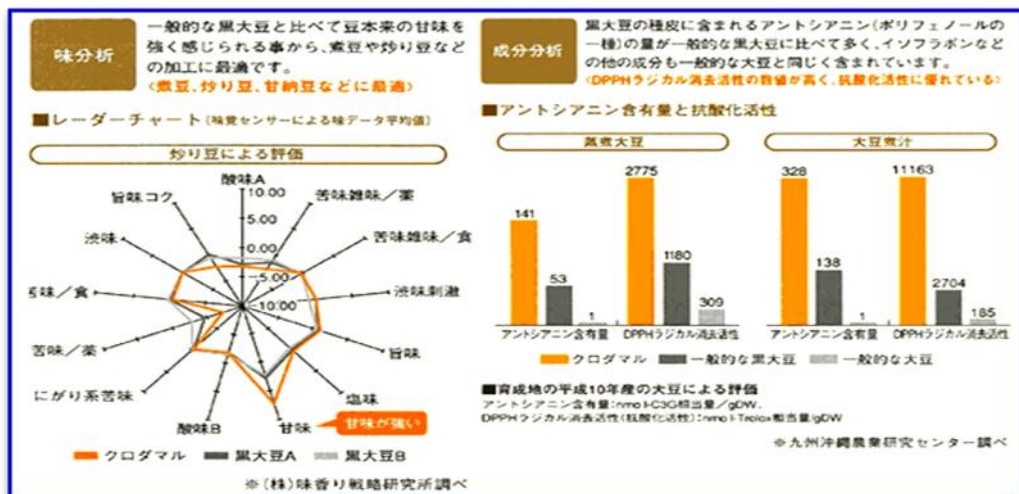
味分析

一般的な黒大豆と比べて豆本来の甘味を強く感じられる事から、煮豆や炒り豆などの加工に最適です。
〈煮豆、炒り豆、甘納豆などに最適〉

■レーダーチャート（味覚センサーによる味データ平均値）

炒り豆による評価

酸味A
10.00
5.00
0.00
-5.00
-10.00
苦味雑味／薬
苦味雑味／食
渋味刺激
旨味
塩味
甘味
甘味が強い
酸味B
にがり系苦味
苦味／薬
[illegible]味／食
渋味
旨味コク

クロダマル　黒大豆A　黒大豆B

※（株）味香り戦略研究所調べ

成分分析

黒大豆の種皮に含まれるアントシアニン（ポリフェノールの一種）の量が一般的な黒大豆に比べて多く、イソフラボンなどの他の成分も一般的な大豆と同じく含まれています。
〈DPPHラジカル消去活性の数値が高く、抗酸化活性に優れている〉

■アントシアニン含有量と抗酸化活性

蒸煮大豆

141
53
1
2775
1180
309
アントシアニン含有量　DPPHラジカル消去活性

大豆煮汁

328
138
1
11163
2704
185
アントシアニン含有量　DPPHラジカル消去活性

クロダマル　一般的な黒大豆　一般的な大豆

■育成地の平成10年産の大豆による評価
アントシアニン含有量：nmol-C3G相当量／gDW、
DPPHラジカル消去活性（抗酸化活性）：nmol-Trolox相当量/gDW

※九州沖縄農業研究センター調べ